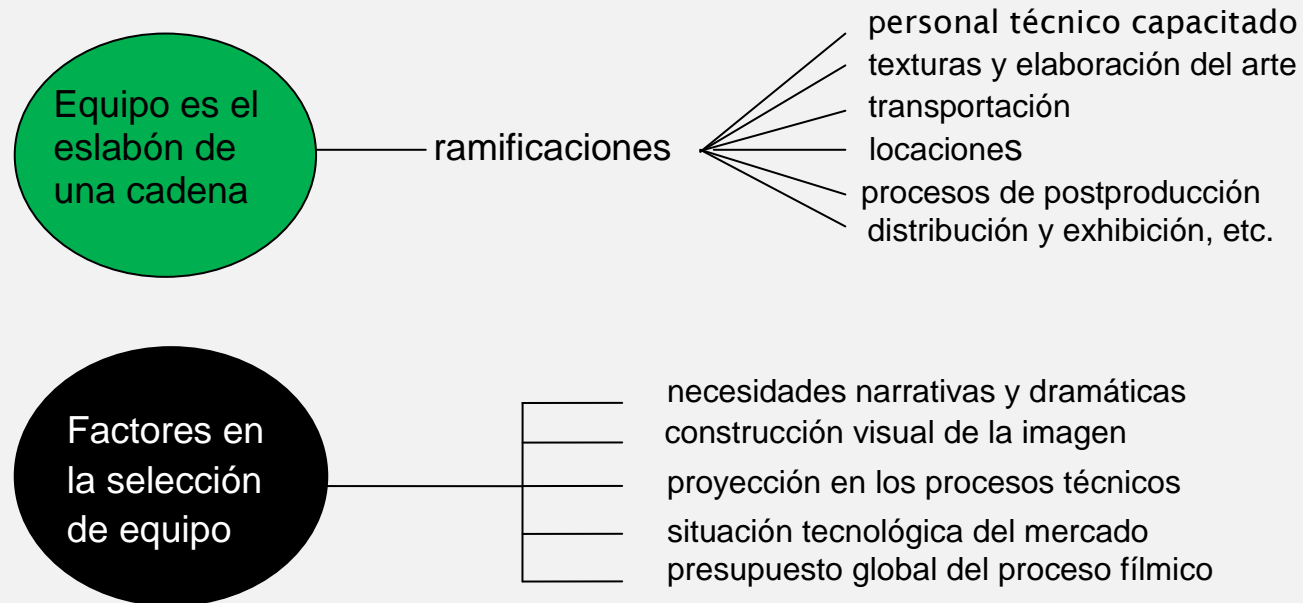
Equipo es el eslabón de una cadena

ramificaciones

personal técnico capacitado
texturas y elaboración del arte
transportación
locaciones
procesos de postproducción
distribución y exhibición, etc.

Factores en la selección de equipo

necesidades narrativas y dramáticas
construcción visual de la imagen
proyección en los procesos técnicos
situación tecnológica del mercado
presupuesto global del proceso fílmico